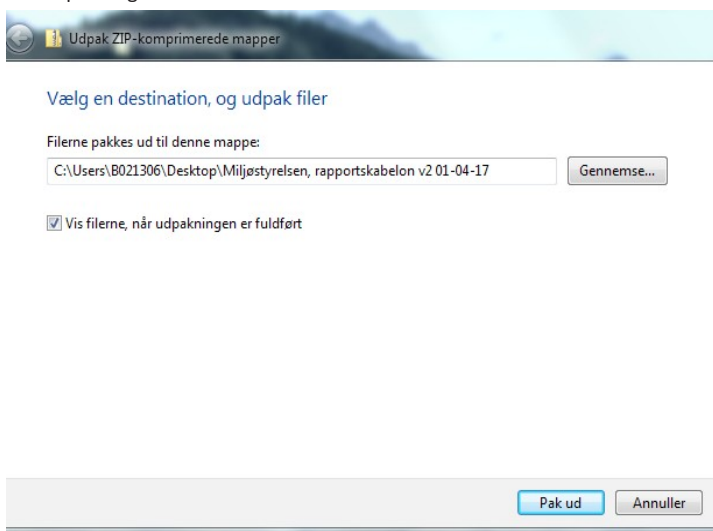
Udpak ZIP-komprimerede mapper

Vælg en destination, og udpak filer

Filerne pakkes ud til denne mappe:

C:\Users\B021306\Desktop\Miljøstyrelsen, rapportskabelon v2 01-04-17

Gennemse...

Vis filerne, når udpakningen er fuldført

Pak ud

Annuller